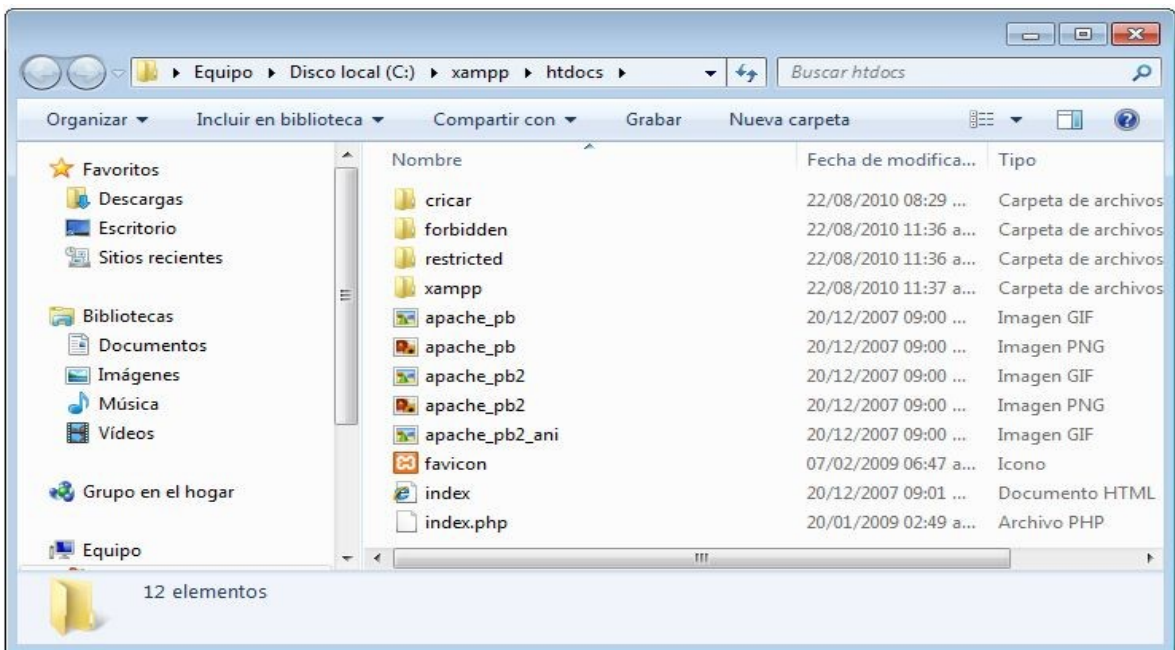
▸ Equipo ▸ Disco local (C:) ▸ xampp ▸ htdocs ▸

Buscar htdocs

Organizar ▾ Incluir en biblioteca ▾ Compartir con ▾ Grabar Nueva carpeta

Favoritos
Descargas
Escritorio
Sitios recientes

Bibliotecas
Documentos
Imágenes
Música
Vídeos

Grupo en el hogar

Equipo

| Nombre | Fecha de modifica... | Tipo |
|---|---|---|
| cricar | 22/08/2010 08:29 ... | Carpeta de archivos |
| forbidden | 22/08/2010 11:36 a... | Carpeta de archivos |
| restricted | 22/08/2010 11:36 a... | Carpeta de archivos |
| xampp | 22/08/2010 11:37 a... | Carpeta de archivos |
| apache_pb | 20/12/2007 09:00 ... | Imagen GIF |
| apache_pb | 20/12/2007 09:00 ... | Imagen PNG |
| apache_pb2 | 20/12/2007 09:00 ... | Imagen GIF |
| apache_pb2 | 20/12/2007 09:00 ... | Imagen PNG |
| apache_pb2_ani | 20/12/2007 09:00 ... | Imagen GIF |
| favicon | 07/02/2009 06:47 a... | Icono |
| index | 20/12/2007 09:01 ... | Documento HTML |
| index.php | 20/01/2009 02:49 a... | Archivo PHP |

12 elementos